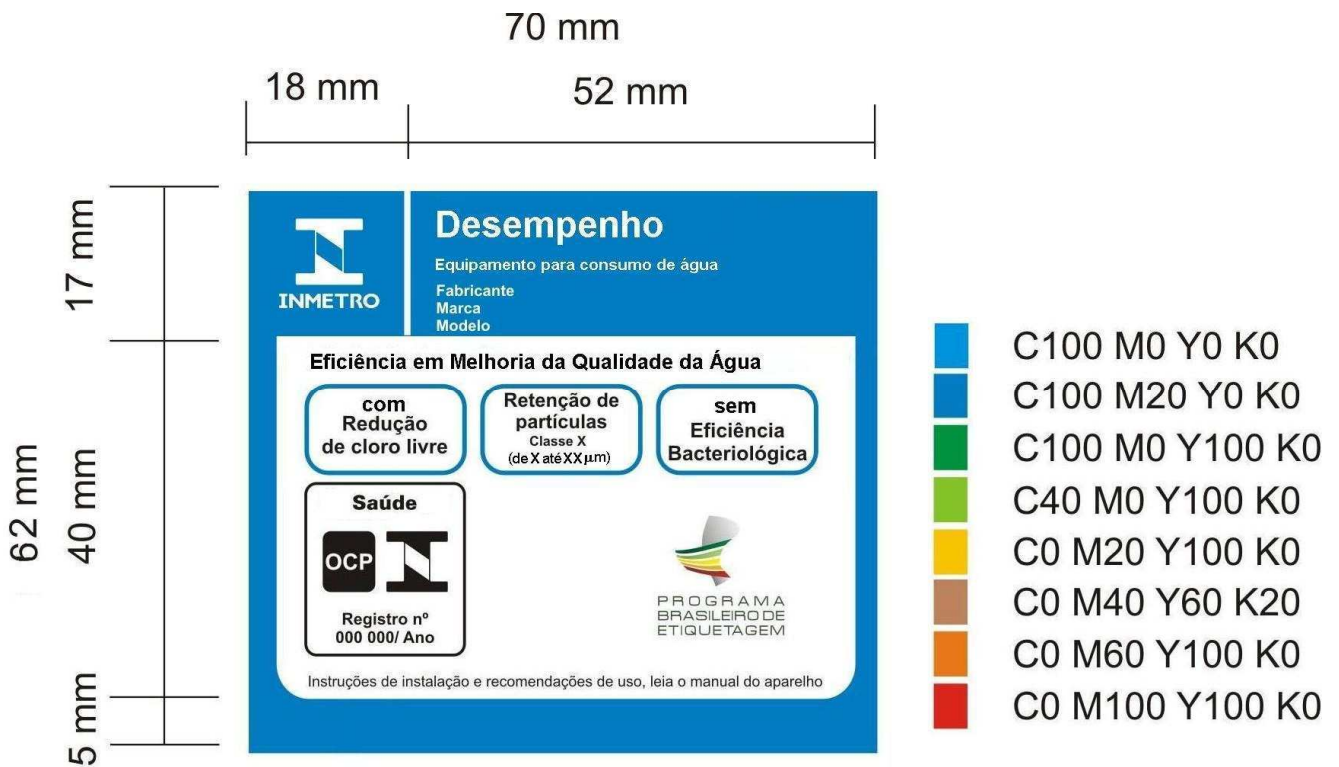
70 mm

18 mm

52 mm

17 mm

62 mm

40 mm

5 mm

INMETRO

Desempenho

Equipamento para consumo de água

Fabricante
Marca
Modelo

Eficiência em Melhoria da Qualidade da Água

com Redução de cloro livre

Retenção de partículas
Classe X
(de X até XX $\mu$m)

sem Eficiência Bacteriológica

Saúde

OCP

Registro nº
000 000/ Ano

PROGRAMA BRASILEIRO DE ETIQUETAGEM

Instruções de instalação e recomendações de uso, leia o manual do aparelho

C100 M0 Y0 K0
C100 M20 Y0 K0
C100 M0 Y100 K0
C40 M0 Y100 K0
C0 M20 Y100 K0
C0 M40 Y60 K20
C0 M60 Y100 K0
C0 M100 Y100 K0